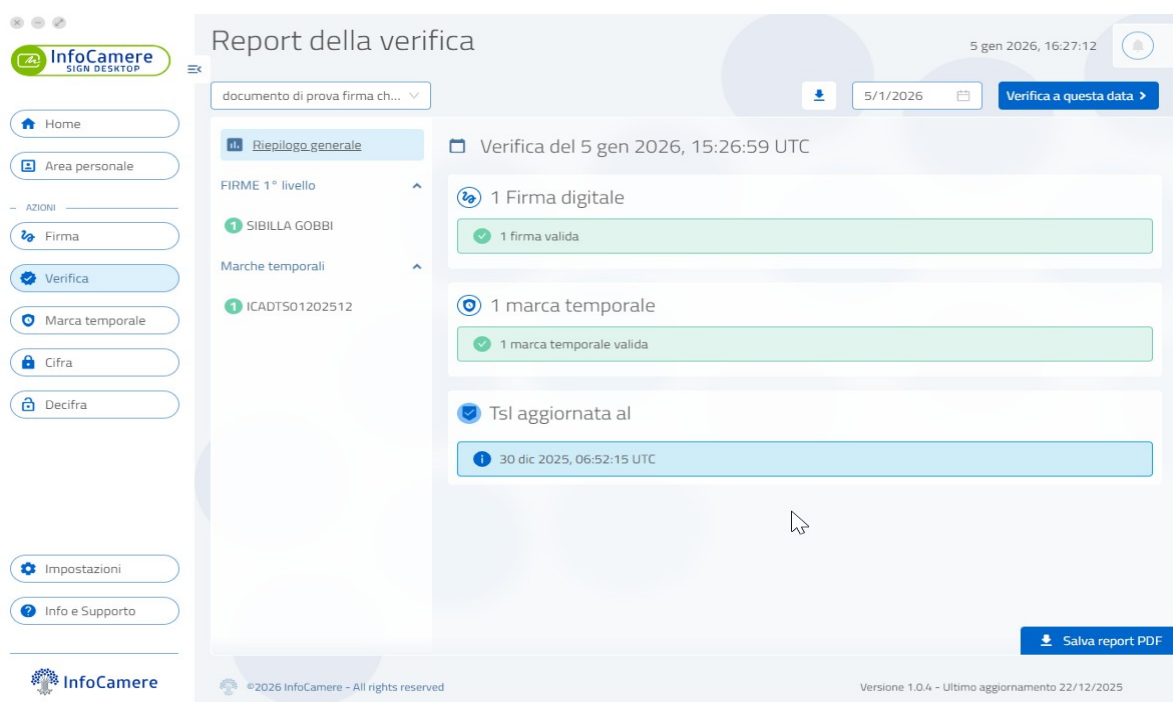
InfoCamere
SIGN DESKTOP

Home
Area personale
AZIONI
Firma
Verifica
Marca temporale
Cifra
Decifra

Impostazioni
Info e Supporto

InfoCamere

Report della verifica

5 gen 2026, 16:27:12

documento di prova firma ch...

5/1/2026

Verifica a questa data >

Riepilogo generale

FIRME 1° livello

1 SIBILLA GOBBI

Marche temporali

1 ICADTS01202512

Verifica del 5 gen 2026, 15:26:59 UTC

1 Firma digitale

1 firma valida

1 marca temporale

1 marca temporale valida

Tsl aggiornata al

30 dic 2025, 06:52:15 UTC

Salva report PDF

©2026 InfoCamere - All rights reserved

Versione 1.0.4 - Ultimo aggiornamento 22/12/2025